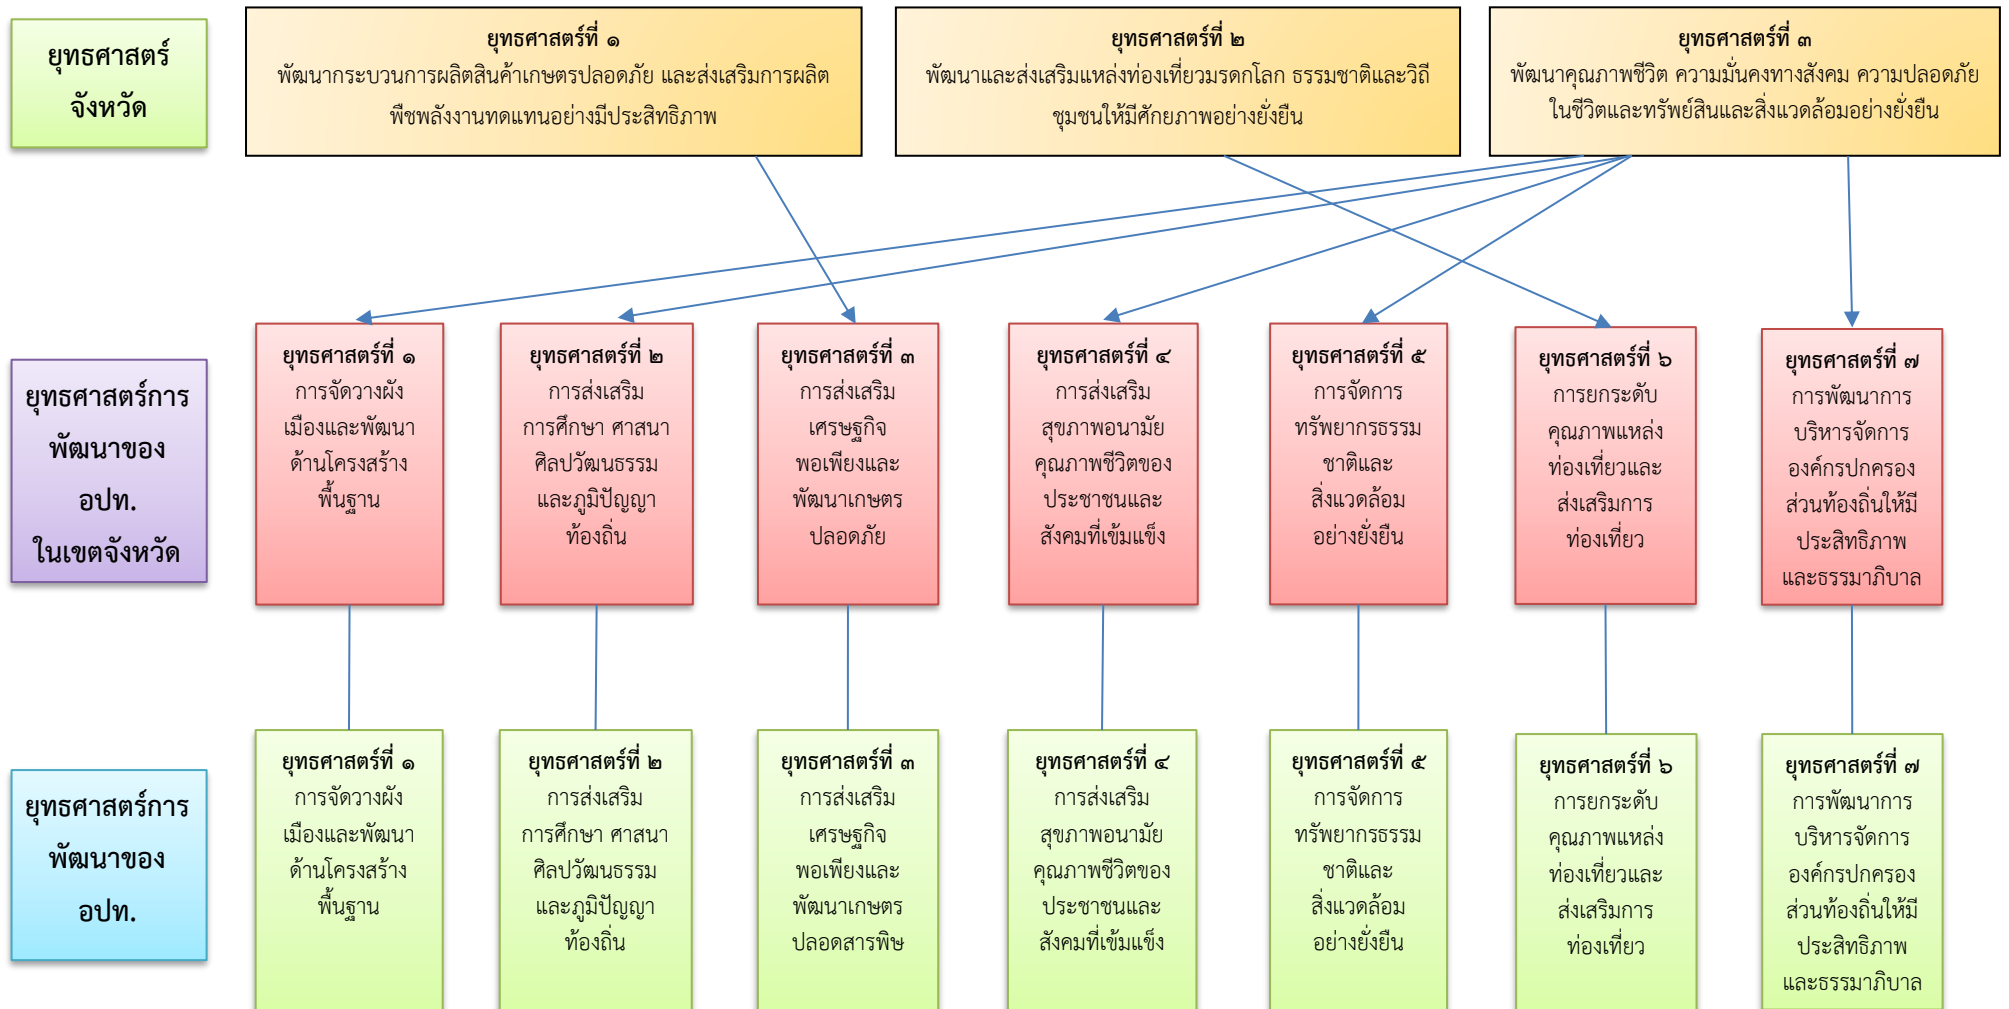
ยุทธศาสตร์จังหวัด

ยุทธศาสตร์ที่ ๑
พัฒนากระบวนการผลิตสินค้าเกษตรปลอดภัย และส่งเสริมการผลิตพืชพลังงานทดแทนอย่างมีประสิทธิภาพ

ยุทธศาสตร์ที่ ๒
พัฒนาและส่งเสริมแหล่งท่องเที่ยวมรดกโลก ธรรมชาติและวิถีชุมชนให้มีศักยภาพอย่างยั่งยืน

ยุทธศาสตร์ที่ ๓
พัฒนาคุณภาพชีวิต ความมั่นคงทางสังคม ความปลอดภัยในชีวิตและทรัพย์สินและสิ่งแวดล้อมอย่างยั่งยืน

ยุทธศาสตร์การพัฒนาของ อปท. ในเขตจังหวัด

ยุทธศาสตร์ที่ ๑
การจัดวางผังเมืองและพัฒนาด้านโครงสร้างพื้นฐาน

ยุทธศาสตร์ที่ ๒
การส่งเสริมการศึกษา ศาสนา ศิลปวัฒนธรรม และภูมิปัญญาท้องถิ่น

ยุทธศาสตร์ที่ ๓
การส่งเสริมเศรษฐกิจพอเพียงและพัฒนาเกษตรปลอดภัย

ยุทธศาสตร์ที่ ๔
การส่งเสริมสุขภาพอนามัย คุณภาพชีวิตของประชาชนและสังคมที่เข้มแข็ง

ยุทธศาสตร์ที่ ๕
การจัดการทรัพยากรธรรมชาติและสิ่งแวดล้อมอย่างยั่งยืน

ยุทธศาสตร์ที่ ๖
การยกระดับคุณภาพแหล่งท่องเที่ยวและส่งเสริมการท่องเที่ยว

ยุทธศาสตร์ที่ ๗
การพัฒนาการบริหารจัดการองค์กรปกครองส่วนท้องถิ่นให้มีประสิทธิภาพและธรรมาภิบาล

ยุทธศาสตร์การพัฒนาของ อปท.

ยุทธศาสตร์ที่ ๑
การจัดวางผังเมืองและพัฒนาด้านโครงสร้างพื้นฐาน

ยุทธศาสตร์ที่ ๒
การส่งเสริมการศึกษา ศาสนา ศิลปวัฒนธรรม และภูมิปัญญาท้องถิ่น

ยุทธศาสตร์ที่ ๓
การส่งเสริมเศรษฐกิจพอเพียงและพัฒนาเกษตรปลอดสารพิษ

ยุทธศาสตร์ที่ ๔
การส่งเสริมสุขภาพอนามัย คุณภาพชีวิตของประชาชนและสังคมที่เข้มแข็ง

ยุทธศาสตร์ที่ ๕
การจัดการทรัพยากรธรรมชาติและสิ่งแวดล้อมอย่างยั่งยืน

ยุทธศาสตร์ที่ ๖
การยกระดับคุณภาพแหล่งท่องเที่ยวและส่งเสริมการท่องเที่ยว

ยุทธศาสตร์ที่ ๗
การพัฒนาการบริหารจัดการองค์กรปกครองส่วนท้องถิ่นให้มีประสิทธิภาพและธรรมาภิบาล